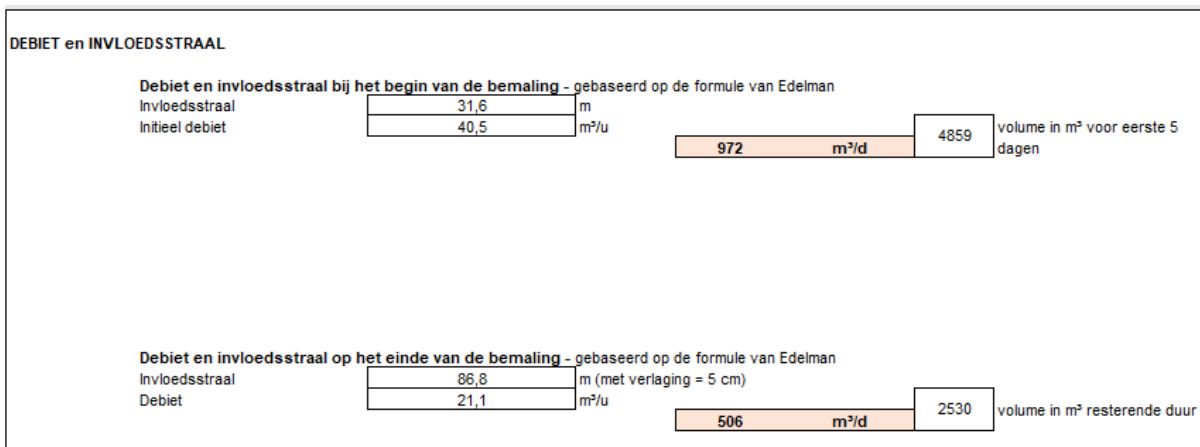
DEBIET en INVLOEDSSTRAAL

Debiet en invloedsstraal bij het begin van de bemaling - gebaseerd op de formule van Edelman

| | | | | | |
|---|---|---|---|---|---|
| Invloedsstraal | 31,6 | m | | | |
| Initieel debiet | 40,5 | m³/u | | 4859 | volume in m³ voor eerste 5 dagen |
| | | | 972 m³/d | | |

Debiet en invloedsstraal op het einde van de bemaling - gebaseerd op de formule van Edelman

| | | | | | |
|---|---|---|---|---|---|
| Invloedsstraal | 86,8 | m (met verlaging = 5 cm) | | | |
| Debiet | 21,1 | m³/u | | 2530 | volume in m³ resterende duur |
| | | | 506 m³/d | | |